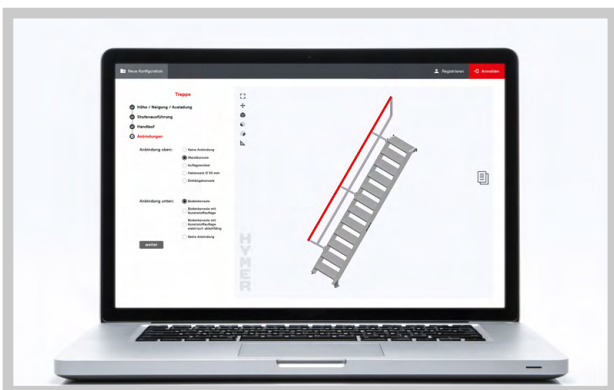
Neue Konfiguration

Registrieren

Anmelden

Treppe

Höhe / Neigung / Ausladung

Stufenausführung

Handlauf

Anbindungen

Anbindung oben:

Keine Anbindung

Wandkonsole

aufliegend

Fahnenstift 12-20 mm

Einhängekonsole

Anbindung unten:

Bodenkonsole

Bodenkonsole mit Kunststoffauflage

Bodenkonsole mit Kunststoffauflage elektrisch ableitfähig

Keine Anbindung

weiter

HYMER